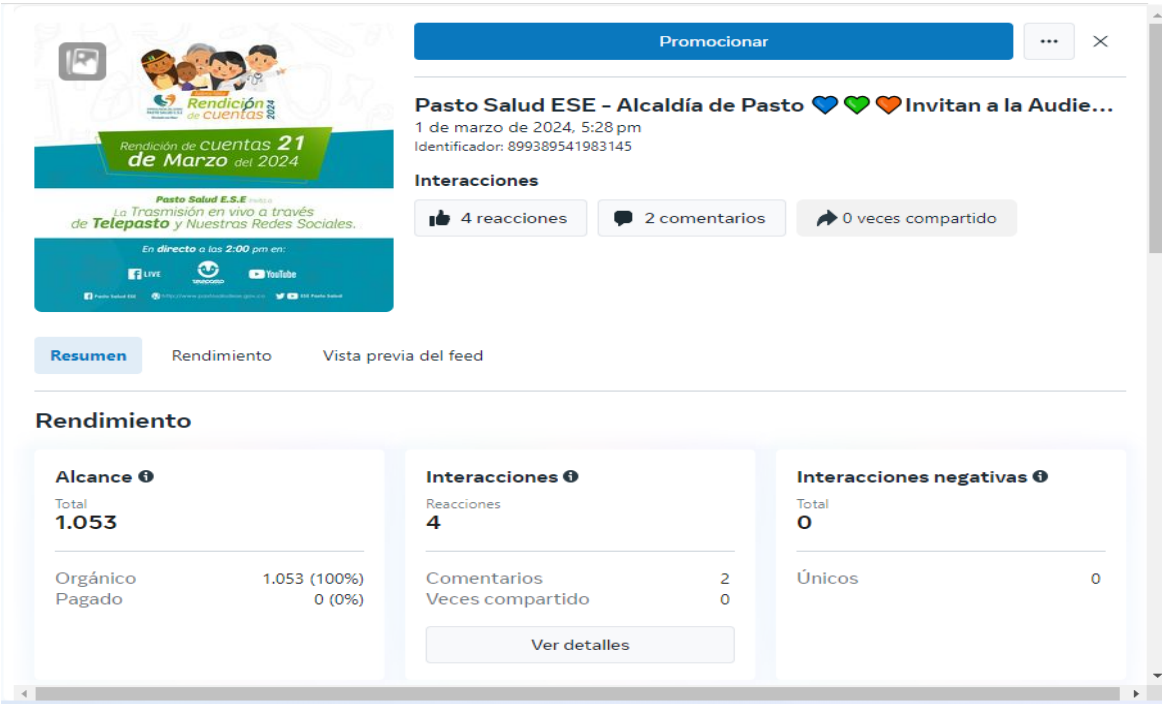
Rendición de cuentas 2024

Rendición de cuentas 21 de Marzo del 2024

Pasto Salud E.S.E invita
La Trasmisión en vivo a través de Telepasto y Nuestras Redes Sociales.

En directo a las 2:00 pm en:

LIVE
Telepasto
YouTube

Pasto Salud ESE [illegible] ESE Pasto Salud

Promocionar
···
×

Pasto Salud ESE - Alcaldía de Pasto 💙💚🧡Invitan a la Audie...
1 de marzo de 2024, 5:28 pm
Identificador: 899389541983145

Interacciones

4 reacciones
2 comentarios
0 veces compartido

Resumen
Rendimiento
Vista previa del feed

Rendimiento

Alcance
Total
1.053
Orgánico 1.053 (100%)
Pagado 0 (0%)

Interacciones
Reacciones
4
Comentarios 2
Veces compartido 0
Ver detalles

Interacciones negativas
Total
0
Únicos 0